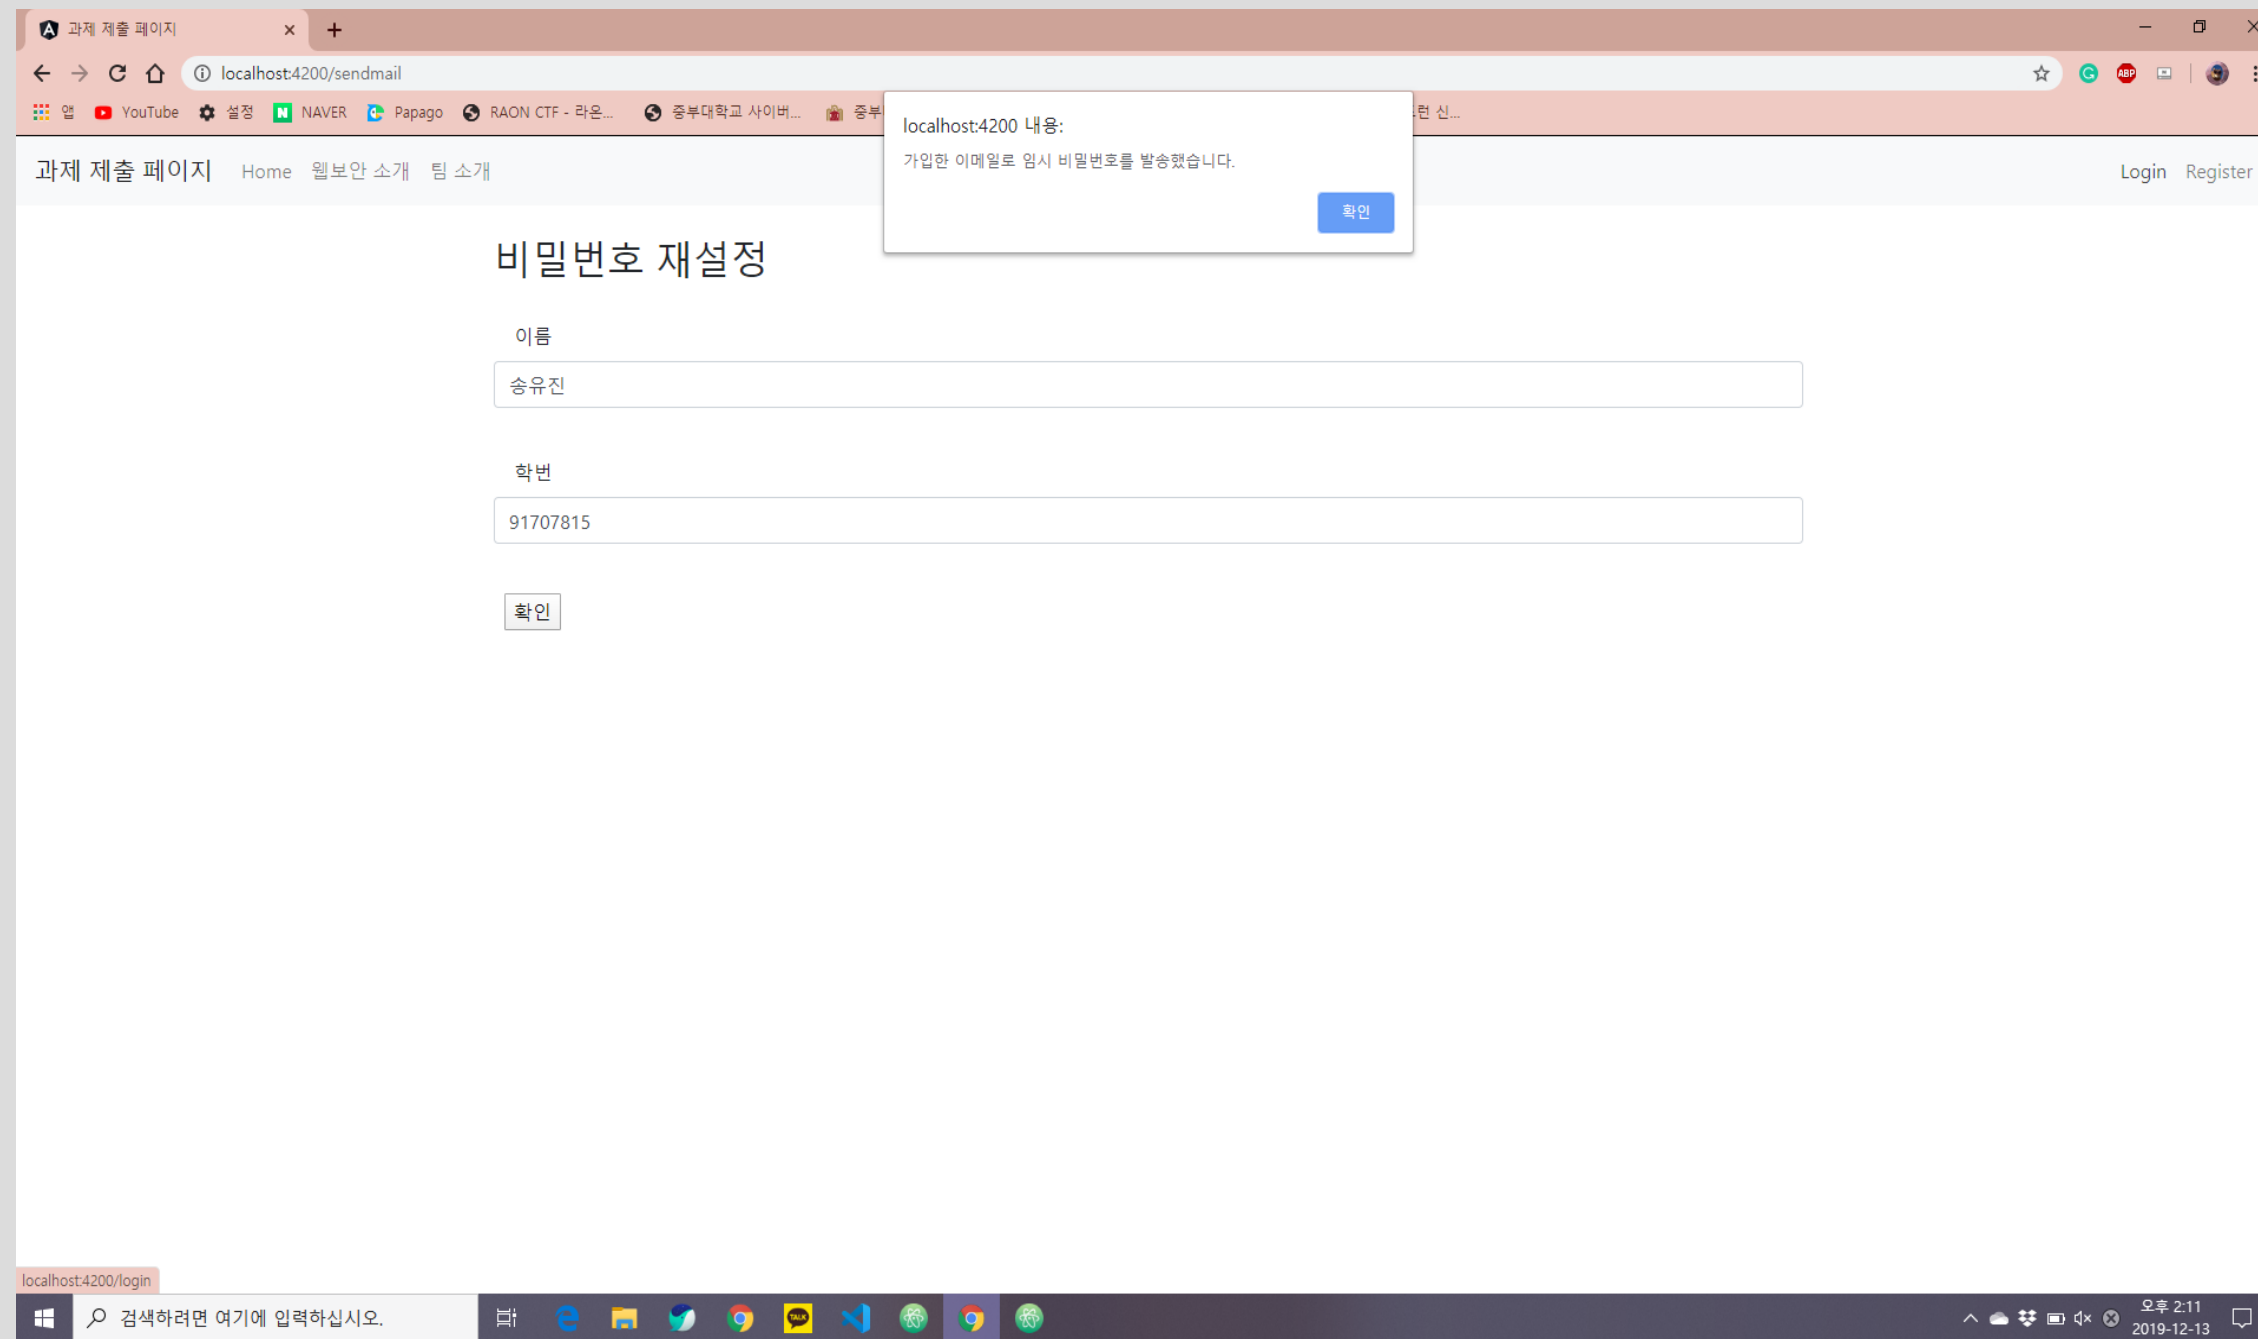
과제 제출 페이지

localhost:4200/sendmail

앱 YouTube 설정 NAVER Papago RAON CTF - 라온... 중부대학교 사이버... 중부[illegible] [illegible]련 신...

localhost:4200 내용:
가입한 이메일로 임시 비밀번호를 발송했습니다.
확인

과제 제출 페이지 Home 웹보안 소개 팀 소개 Login Register

비밀번호 재설정

이름
송유진

학번
91707815

확인

localhost:4200/login

검색하려면 여기에 입력하십시오.

오후 2:11
2019-12-13